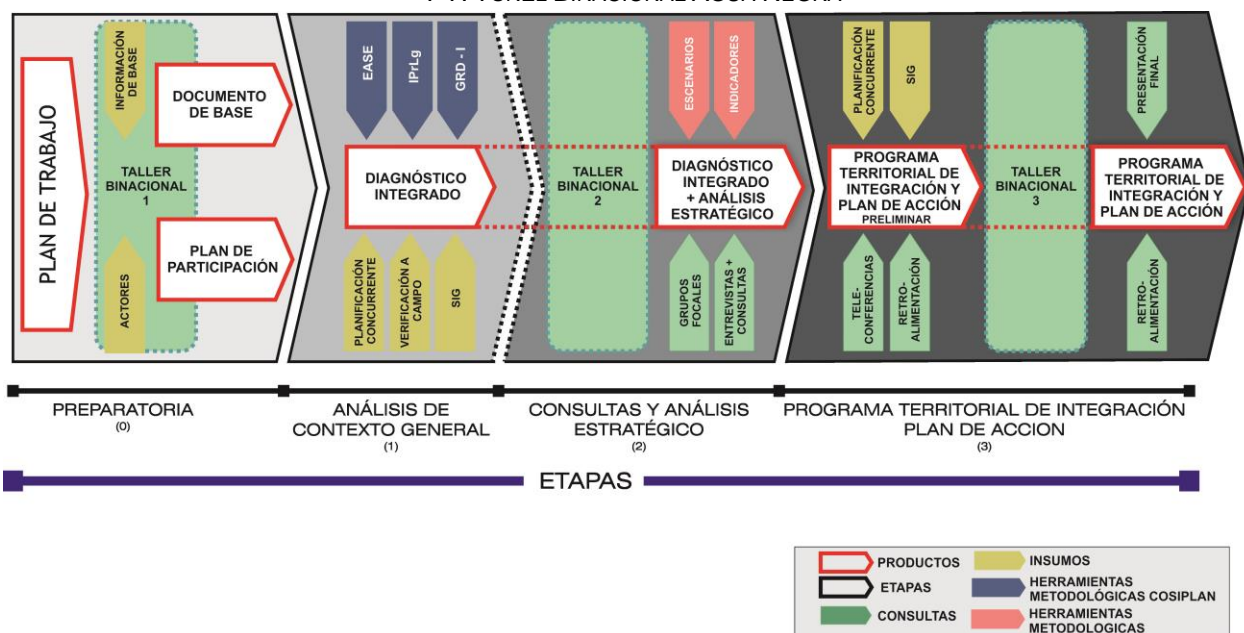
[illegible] BINACIONAL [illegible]

PLAN DE TRABAJO

INFORMACIÓN DE BASE

TALLER BINACIONAL 1

ACTORES

DOCUMENTO DE BASE

PLAN DE PARTICIPACIÓN

EASE

IPrLg

GRD - I

DIAGNÓSTICO INTEGRADO

PLANIFICACIÓN CONCURRENTE

VERIFICACIÓN A CAMPO

SIG

TALLER BINACIONAL 2

ESCENARIOS

INDICADORES

DIAGNÓSTICO INTEGRADO + ANÁLISIS ESTRATÉGICO

GRUPOS FOCALES

ENTREVISTAS + CONSULTAS

PLANIFICACIÓN CONCURRENTE

SIG

PROGRAMA TERRITORIAL DE INTEGRACIÓN Y PLAN DE ACCIÓN PRELIMINAR

TELE-CONFERENCIAS

RETRO-ALIMENTACIÓN

TALLER BINACIONAL 3

PRESENTACIÓN FINAL

PROGRAMA TERRITORIAL DE INTEGRACIÓN Y PLAN DE ACCIÓN

RETRO-ALIMENTACIÓN

PREPARATORIA (0)

ANÁLISIS DE CONTEXTO GENERAL (1)

CONSULTAS Y ANÁLISIS ESTRATÉGICO (2)

PROGRAMA TERRITORIAL DE INTEGRACIÓN PLAN DE ACCION (3)

ETAPAS

PRODUCTOS
ETAPAS
CONSULTAS
INSUMOS
HERRAMIENTAS METODOLÓGICAS COSIPLAN
HERRAMIENTAS METODOLOGICAS